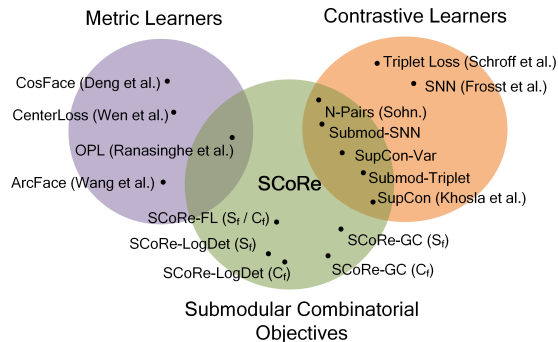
Metric Learners

Contrastive Learners

CosFace (Deng et al.)

CenterLoss (Wen et al.)

OPL (Ranasinghe et al.)

ArcFace (Wang et al.)

Triplet Loss (Schroff et al.)

SNN (Frosst et al.)

N-Pairs (Sohn.)

Submod-SNN

SupCon-Var

Submod-Triplet

SupCon (Khosla et al.)

SCoRe

SCoRe-FL ($S_f$ / $C_f$)

SCoRe-LogDet ($S_f$)

SCoRe-LogDet ($C_f$)

SCoRe-GC ($S_f$)

SCoRe-GC ($C_f$)

Submodular Combinatorial Objectives